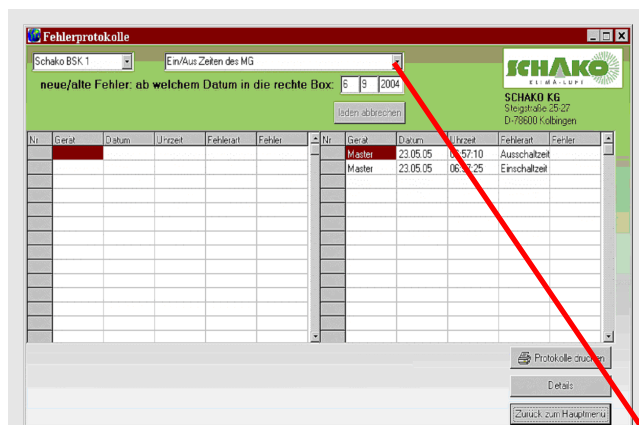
Fehlerprotokolle

Schako BSK 1

Ein/Aus Zeiten des MG

neue/alte Fehler: ab welchem Datum in die rechte Box: 6 9 2004

laden abbrechen

SCHAKO
KLIMA-LUFT

SCHAKO KG
Steigstraße 25-27
D-78600 Kolbingen

| Nr. | Gerät | Datum | Uhrzeit | Fehlerart | Fehler |
|---|---|---|---|---|---|

| Nr. | Gerät | Datum | Uhrzeit | Fehlerart | Fehler |
|---|---|---|---|---|---|
| | Master | 23.05.05 | 06:57:10 | Ausschaltzeit | |
| | Master | 23.05.05 | 06:57:25 | Einschaltzeit | |

Protokolle drucken

Details

Zurück zum Hauptmenü